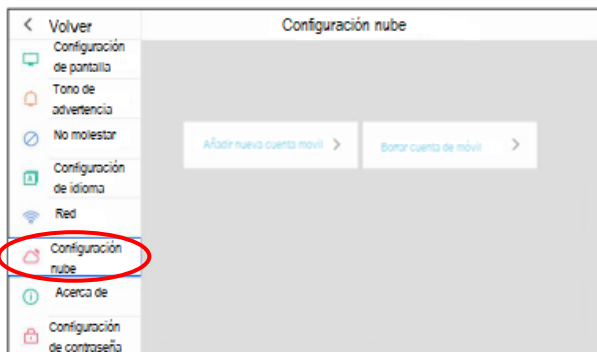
< Volver

Configuración nube

Configuración de pantalla

Tono de advertencia

No molestar

Configuración de idioma

Red

Configuración nube

Acerca de

Configuración de contraseña

Añadir nueva cuenta móvil >

Borrar cuenta de móvil >